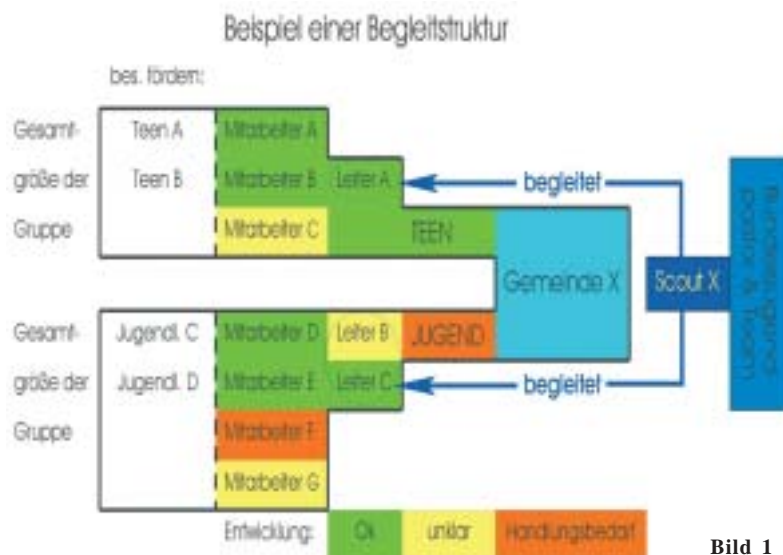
Beispiel einer Begleitstruktur

bes. fördern:

Gesamtgröße der Gruppe

Teen A

Teen B

Mitarbeiter A

Mitarbeiter B

Mitarbeiter C

Leiter A

TEEN

begleitet

Gemeinde X

Scout X

Bundesleitung, pastor & Team

Gesamtgröße der Gruppe

Jugendl. C

Jugendl. D

Mitarbeiter D

Mitarbeiter E

Mitarbeiter F

Mitarbeiter G

Leiter B

Leiter C

JUGEND

begleitet

Entwicklung:

Ok

unklar

Handlungsbedarf

Bild 1